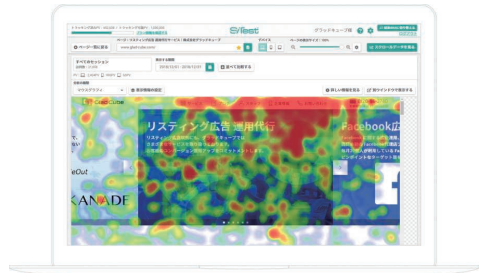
Siteest

グラウドループ様

ページ一覧に戻る

www.glad-cube.com

スクロールデータを見る

すべてのセッション

期間を比較する

並べて比較する

マウスグラフィ

表示領域の設定

詳しい情報を見る

別ウィンドウで表示する

Glad Cube

リスティング広告 運用代行

Facebook広

eOut

KANADE